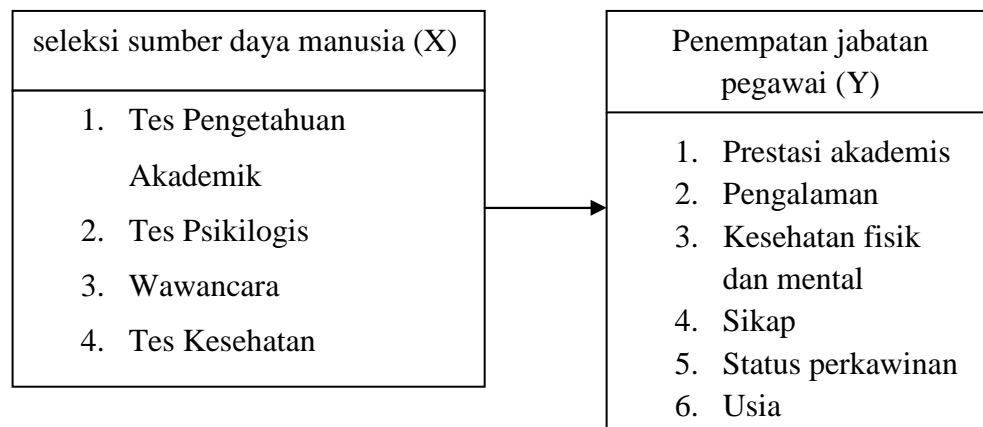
seleksi sumber daya manusia (X)

1. Tes Pengetahuan Akademik
2. Tes Psikilogis
3. Wawancara
4. Tes Kesehatan

Penempatan jabatan pegawai (Y)

1. Prestasi akademis
2. Pengalaman
3. Kesehatan fisik dan mental
4. Sikap
5. Status perkawinan
6. Usia